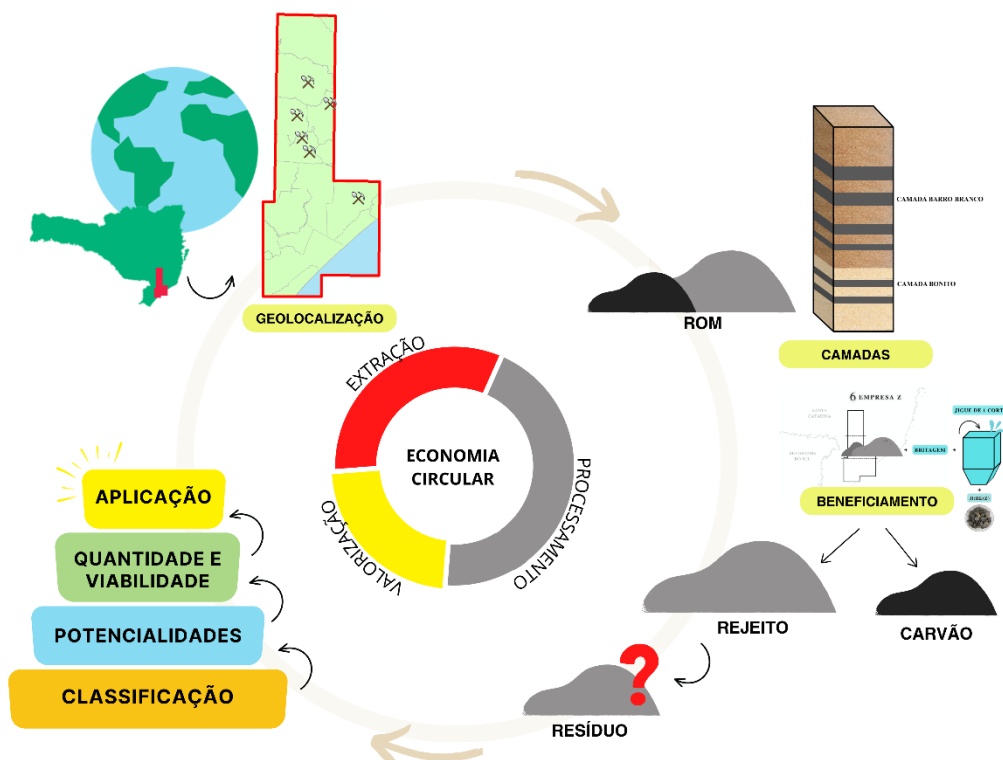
GEOLOCALIZAÇÃO

ROM

CAMADA BARRO BRANCO

CAMADA BONITO

CAMADAS

EXTRAÇÃO

ECONOMIA CIRCULAR

PROCESSAMENTO

VALORIZAÇÃO

6 EMPRESA Z

SANTA CATARINA

BRITAGEM

JIGUE DE A CORTE

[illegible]

BENEFICIAMENTO

APLICAÇÃO

QUANTIDADE E VIABILIDADE

POTENCIALIDADES

CLASSIFICAÇÃO

REJEITO

CARVÃO

?

RESÍDUO